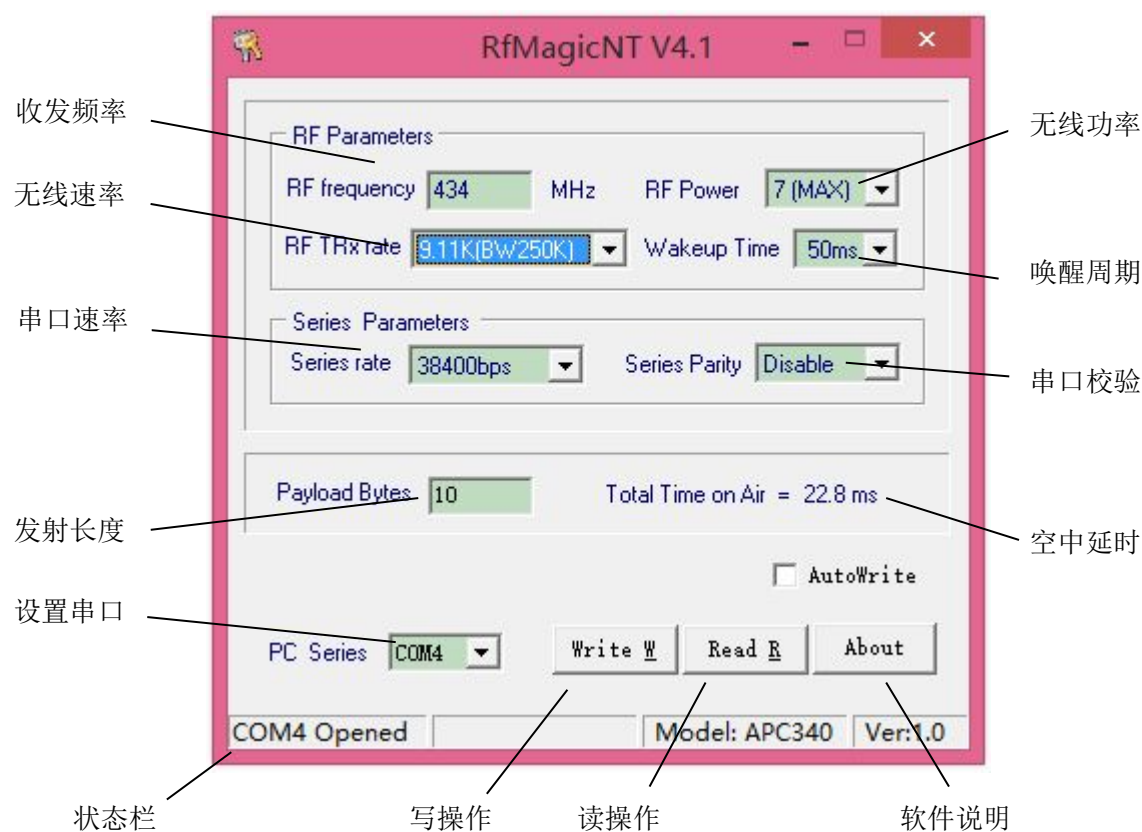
RfMagicNT V4.1

收发频率

无线功率

RF Parameters

RF frequency 434 MHz

RF Power 7 (MAX)

无线速率

RF TRx rate 9.11K(BW250K)

Wakeup Time 50ms

唤醒周期

串口速率

Series Parameters

Series rate 38400bps

Series Parity Disable

串口校验

Payload Bytes 10

Total Time on Air = 22.8 ms

发射长度

空中延时

AutoWrite

设置串口

PC Series COM4

Write W

Read R

About

COM4 Opened

Model: APC340

Ver:1.0

状态栏

写操作

读操作

软件说明